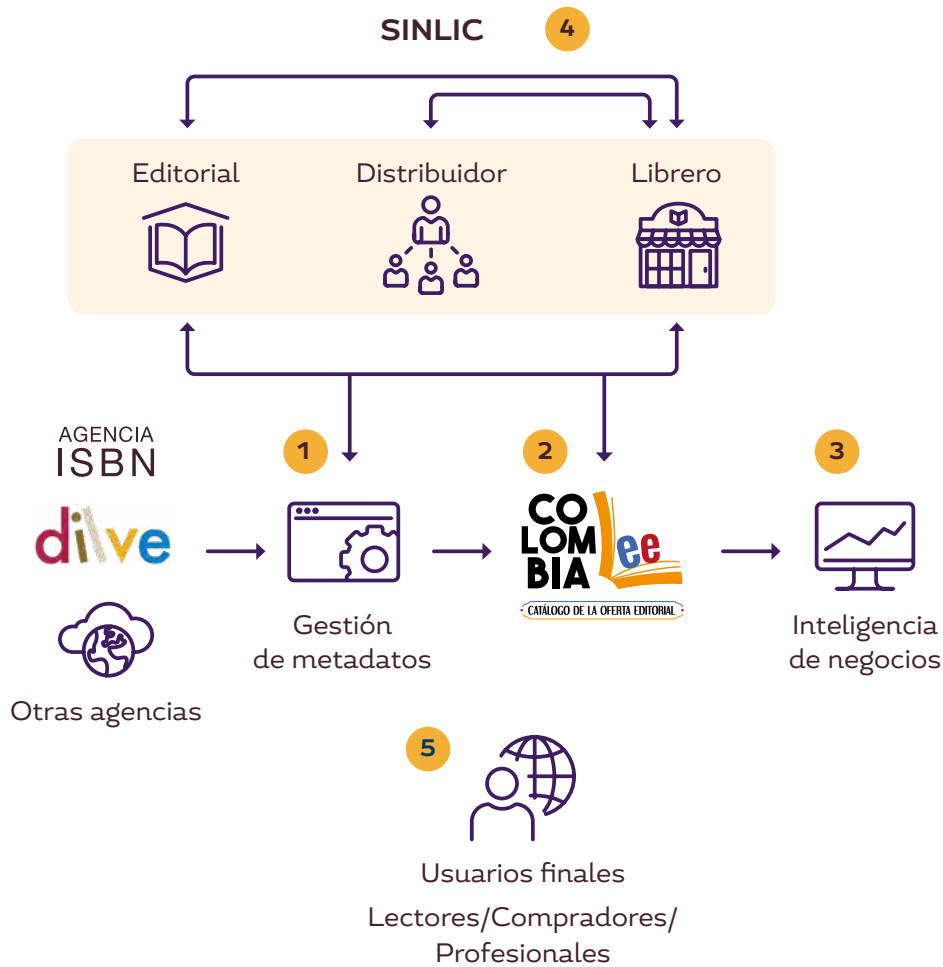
SINLIC 4

Editorial

Distribuidor

Librero

AGENCIA ISBN

dilve

Otras agencias

1

Gestión de metadatos

2

COLOMBIA Lee

CATÁLOGO DE LA OFERTA EDITORIAL

3

Inteligencia de negocios

5

Usuarios finales

Lectores/Compradores/ Profesionales